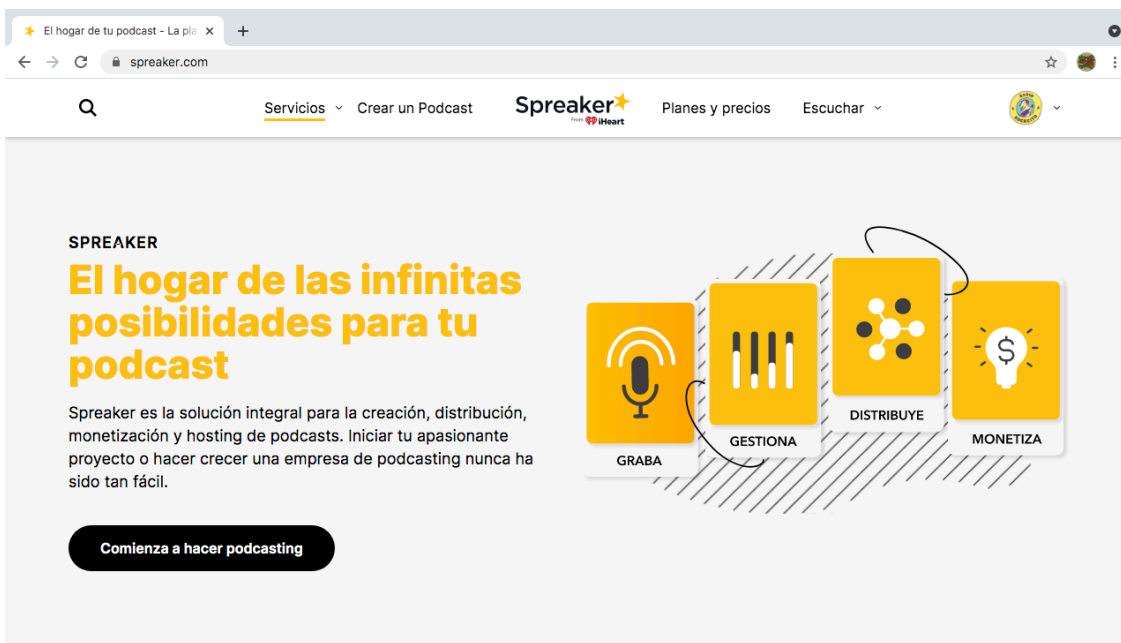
El hogar de tu podcast - La pla ×
+
spreaker.com

Servicios Crear un Podcast Spreaker From iHeart Planes y precios Escuchar

SPREAKER

El hogar de las infinitas posibilidades para tu podcast

Spreaker es la solución integral para la creación, distribución, monetización y hosting de podcasts. Iniciar tu apasionante proyecto o hacer crecer una empresa de podcasting nunca ha sido tan fácil.

Comienza a hacer podcasting

GRABA
GESTIONA
DISTRIBUYE
MONETIZA